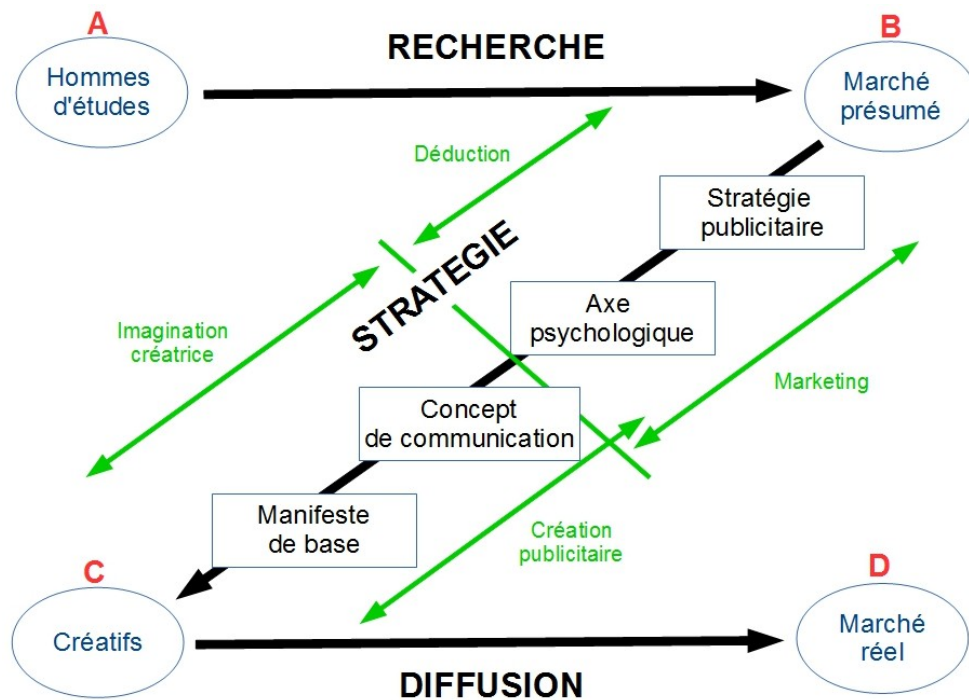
A
Hommes d'études

RECHERCHE

B
Marché présumé

Déduction

Stratégie publicitaire

STRATEGIE

Axe psychologique

Imagination créatrice

Marketing

Concept de communication

Manifeste de base

Création publicitaire

C
Créatifs

D
Marché réel

DIFFUSION